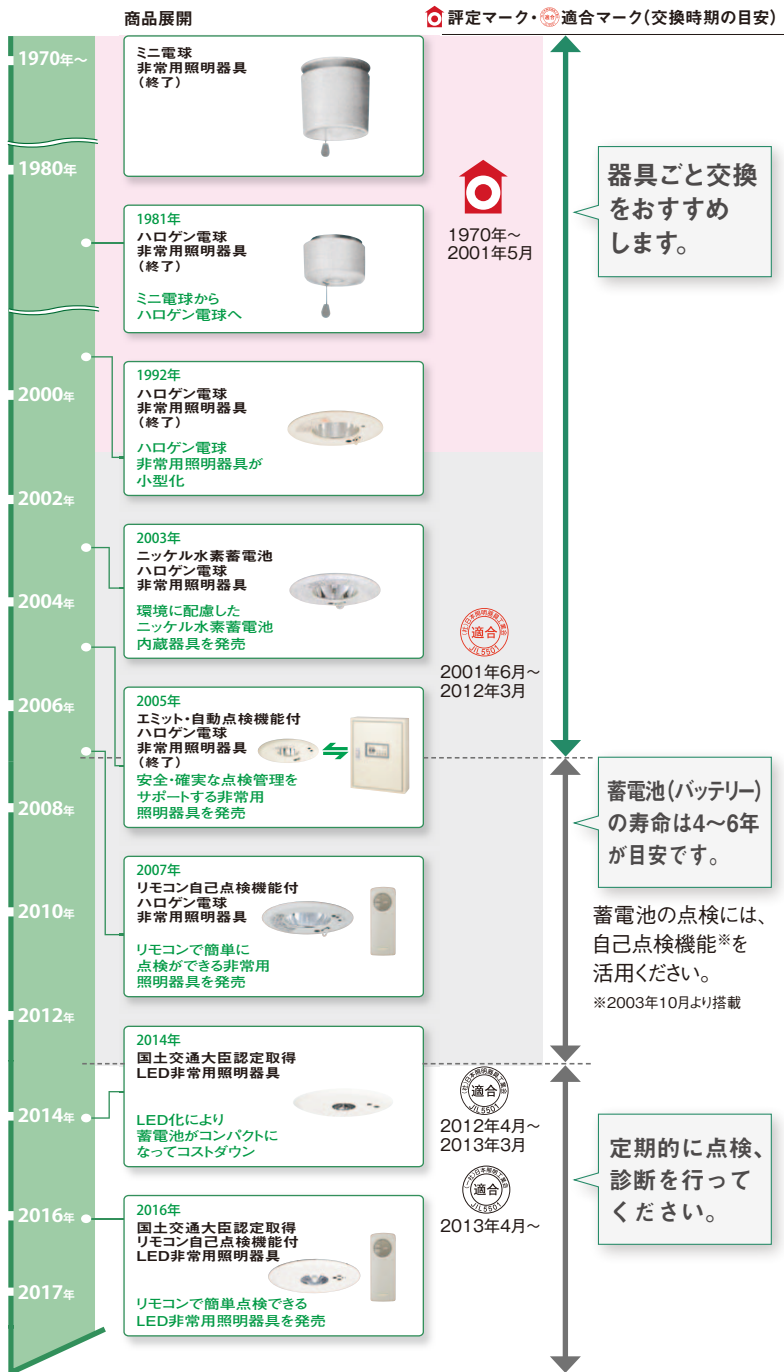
商品展開

評定マーク・適合マーク(交換時期の目安)

1970年～

ミニ電球
非常用照明器具
(終了)

1980年

1981年
ハロゲン電球
非常用照明器具
(終了)

ミニ電球から
ハロゲン電球へ

1970年～
2001年5月

器具ごと交換をおすすめします。

2000年

1992年
ハロゲン電球
非常用照明器具
(終了)

ハロゲン電球
非常用照明器具が
小型化

2002年

2003年
ニッケル水素蓄電池
ハロゲン電球
非常用照明器具

環境に配慮した
ニッケル水素蓄電池
内蔵器具を発売

2004年

適合

2001年6月～
2012年3月

2006年

2005年
エミット・自動点検機能付
ハロゲン電球
非常用照明器具
(終了)

安全・確実な点検管理を
サポートする非常用
照明器具を発売

2008年

蓄電池(バッテリー)の寿命は4～6年が目安です。

2007年
リモコン自己点検機能付
ハロゲン電球
非常用照明器具

リモコンで簡単に
点検ができる非常用
照明器具を発売

2010年

蓄電池の点検には、
自己点検機能※を
活用ください。
※2003年10月より搭載

2012年

2014年
国土交通大臣認定取得
LED非常用照明器具

LED化により
蓄電池がコンパクトに
なってコストダウン

2014年

適合

2012年4月～
2013年3月

定期的に点検、診断を行ってください。

適合

2013年4月～

2016年

2016年
国土交通大臣認定取得
リモコン自己点検機能付
LED非常用照明器具

リモコンで簡単点検できる
LED非常用照明器具を発売

2017年